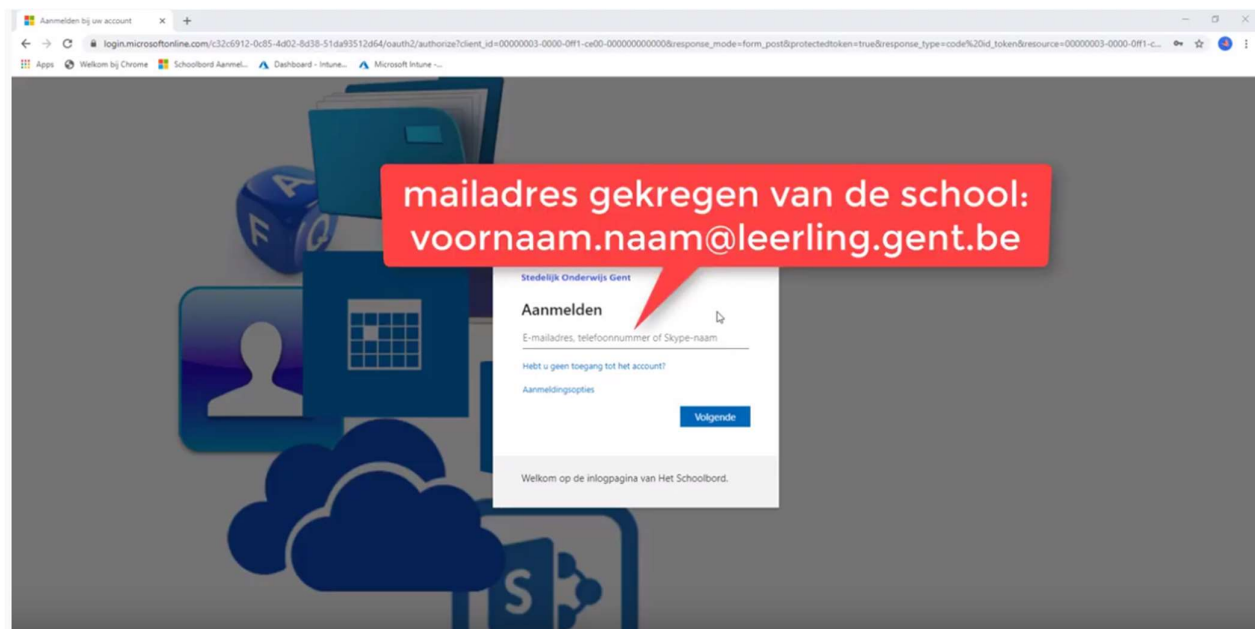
Aanmelden bij uw account ×

login.microsoftonline.com/c32c6912-0c85-4d02-8d38-51da93512d64/oauth2/authorize?client_id=00000003-0000-0ff1-ce00-000000000000&response_mode=form_post&protectedtoken=true&response_type=code%20id_token&resource=00000003-0000-0ff1-c...

Apps Welkom bij Chrome Schoolbord Aanmel... Dashboard - Intune... Microsoft Intune -...

mailadres gekregen van de school: voornaam.naam@leerling.gent.be

Stedelijk Onderwijs Gent

Aanmelden

E-mailadres, telefoonnummer of Skype-naam

Hebt u geen toegang tot het account?

Aanmeldingsopties

Volgende

Welkom op de inlogpagina van Het Schoolbord.